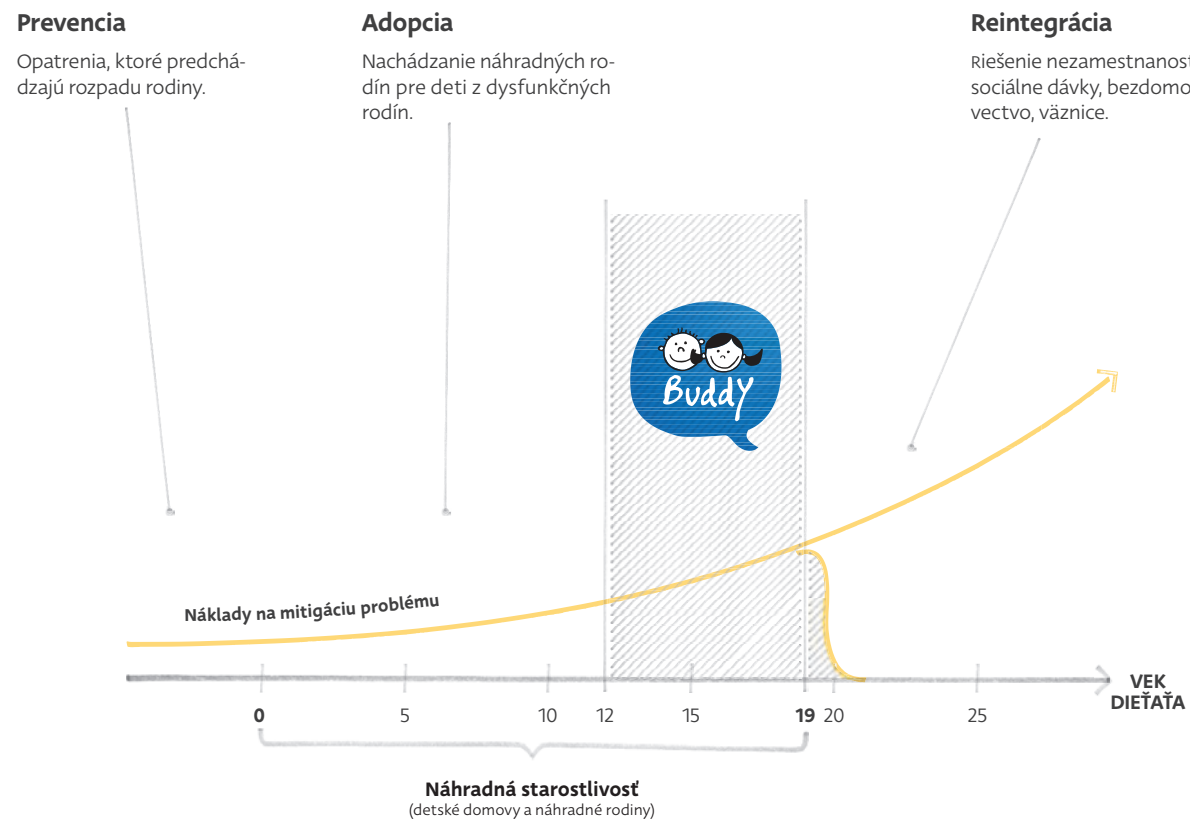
**Prevencia**

Opatrenia, ktoré predchádzajú rozpadu rodiny.

**Adopcia**

Nachádzanie náhradných rodín pre deti z dysfunkčných rodín.

**Reintegrácia**

Riešenie nezamestnanost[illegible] sociálne dávky, bezdomo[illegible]vectvo, väznice.

Buddy

Náklady na mitigáciu problému

0 5 10 12 15 19 20 25

VEK DIEŤAŤA

Náhradná starostlivosť
(detské domovy a náhradné rodiny)